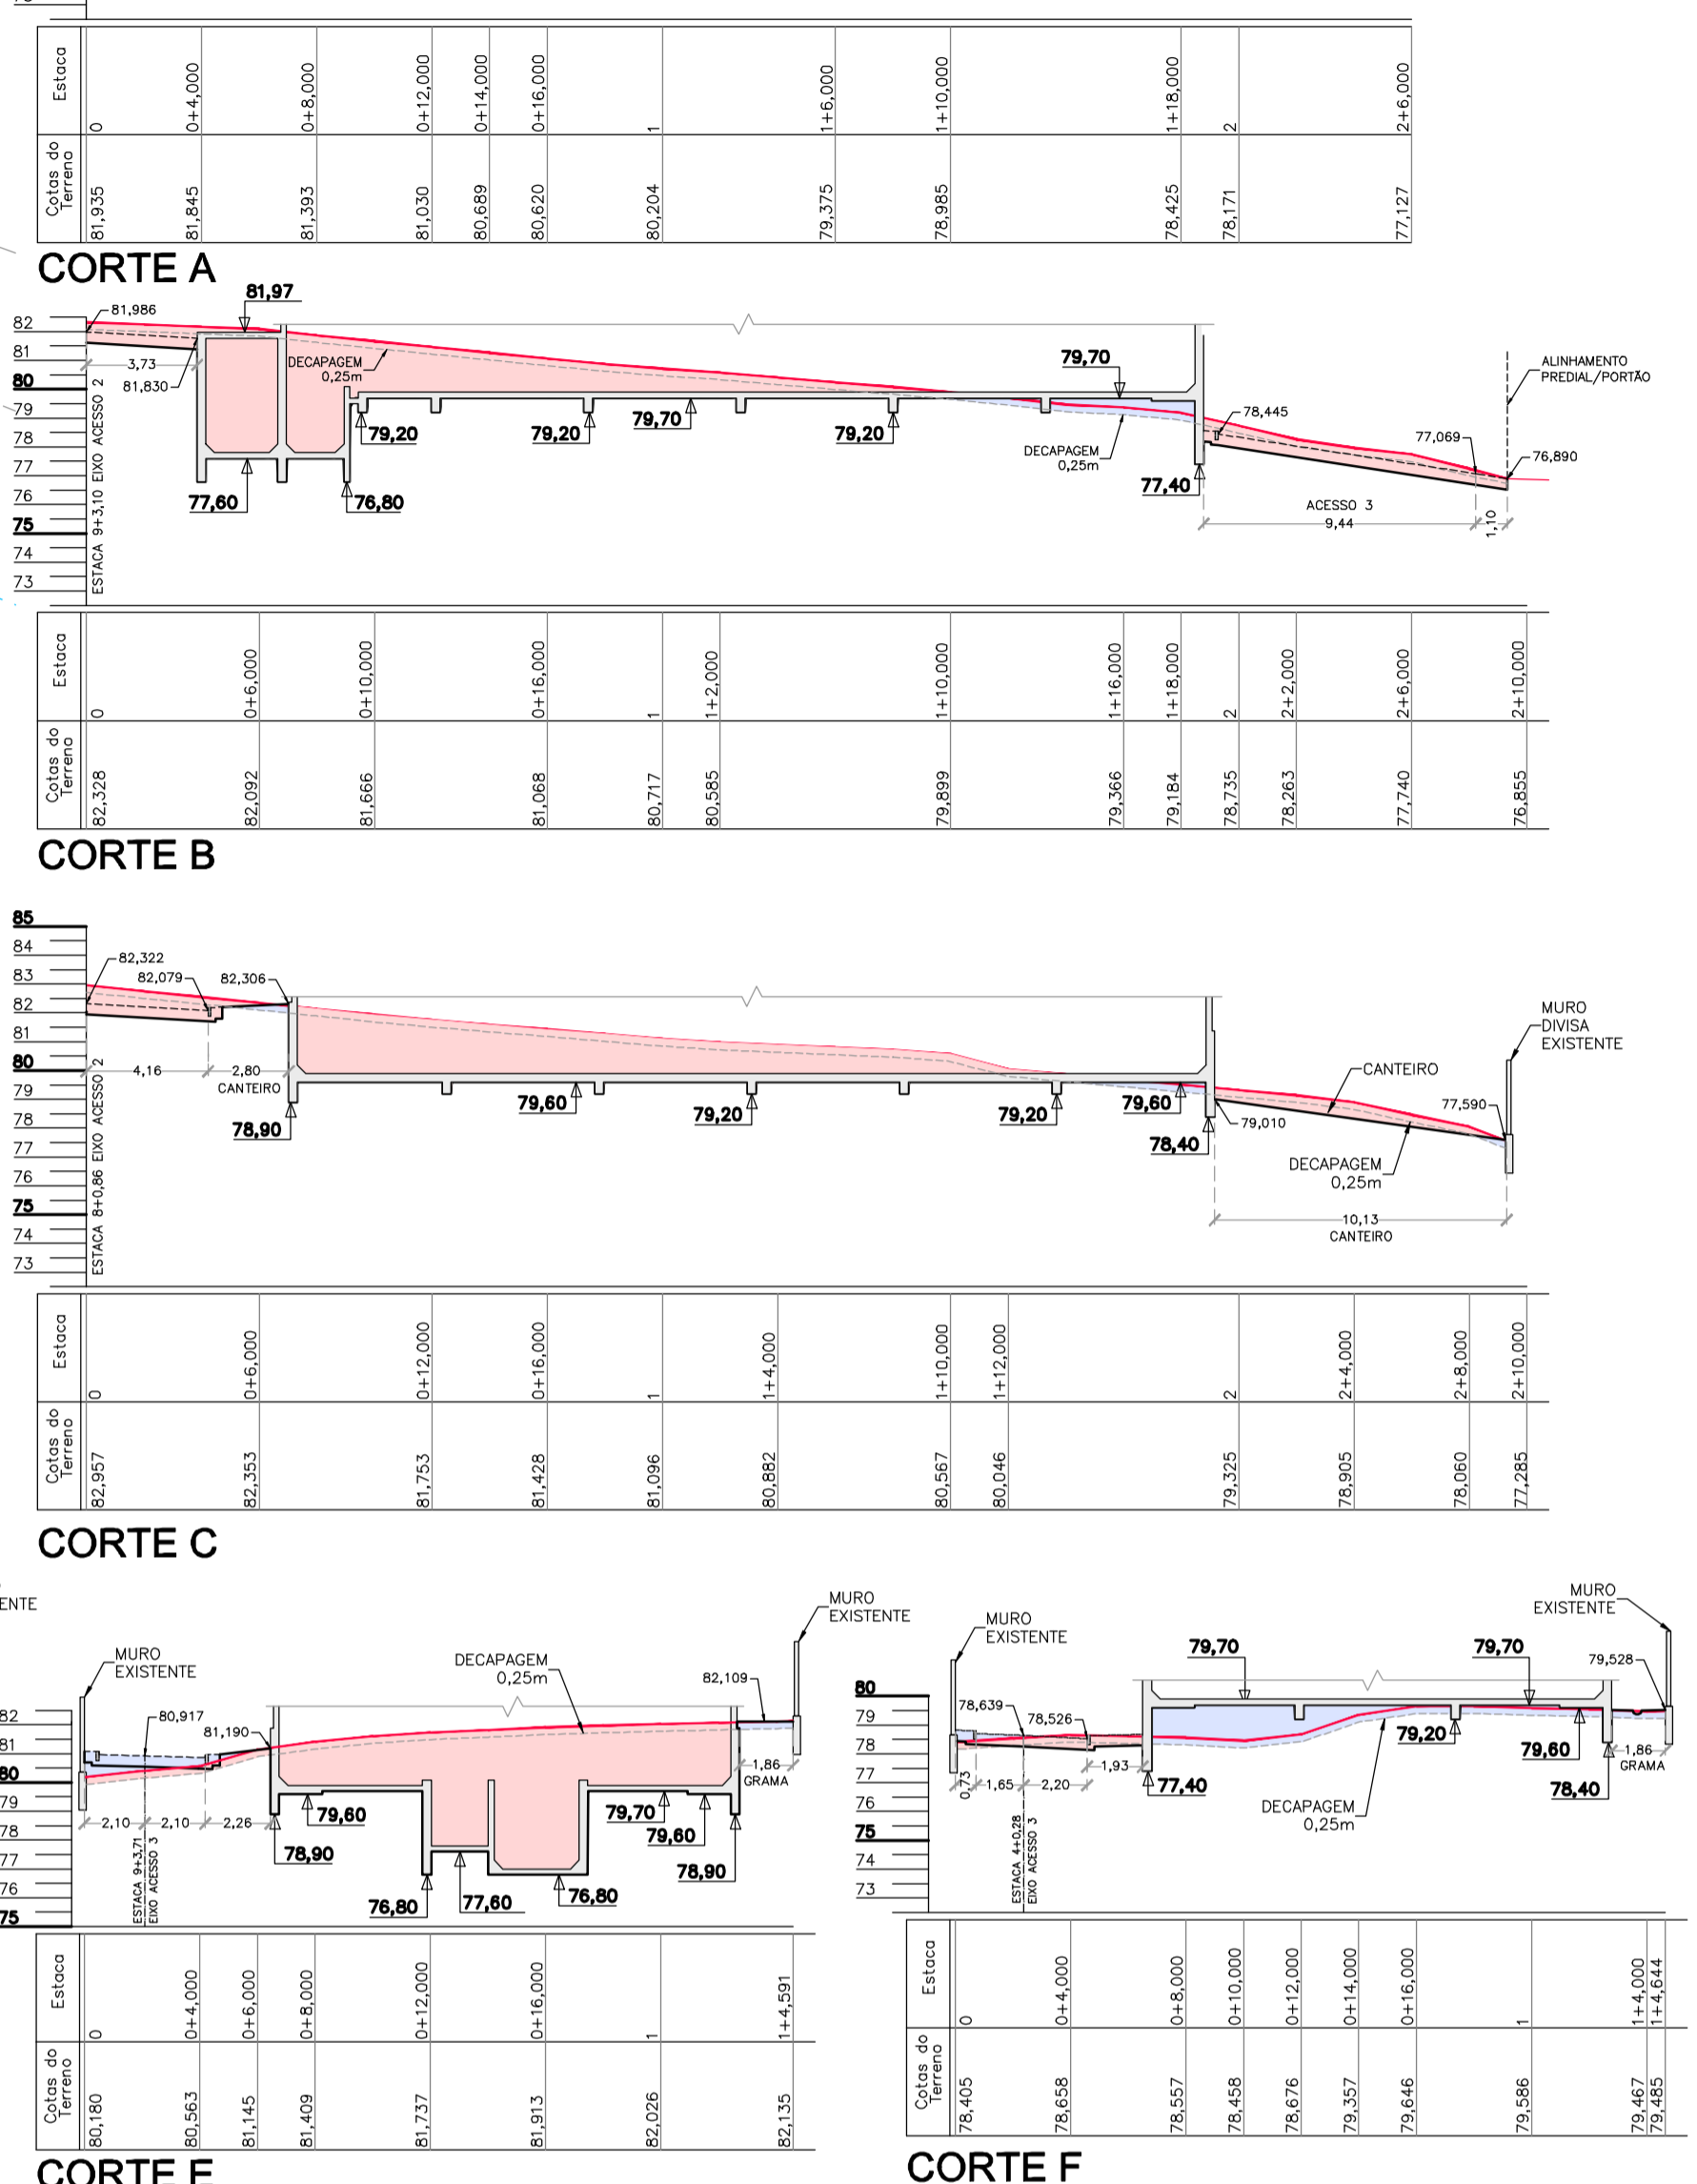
| Estaca | 0 | 0+4,000 | 0+8,000 | 0+12,000 | 0+14,000 | 0+16,000 | 1 | 1+6,000 | 1+10,000 | 1+18,000 | 2 | 2+6,000 |
|---|---|---|---|---|---|---|---|---|---|---|---|---|
| Cotas do Terreno | 81,935 | 81,845 | 81,393 | 81,030 | 80,689 | 80,620 | 80,204 | 79,375 | 78,985 | 78,425 | 78,171 | 77,127 |

CORTE A

81,97
81,986
3,73
81,830
DECAPAGEM 0,25m
79,70
79,20
79,20
79,70
79,20
77,60
76,80
DECAPAGEM 0,25m
78,445
77,069
76,890
ALINHAMENTO PREDIAL/PORTÃO
77,40
ACESSO 3
9,44
1,10
ESTACA 9+3,10 EIXO ACESSO 2
82 81 80 79 78 77 76 75 74 73

| Estaca | 0 | 0+6,000 | 0+10,000 | 0+16,000 | 1 | 1+2,000 | 1+10,000 | 1+16,000 | 1+18,000 | 2 | 2+2,000 | 2+6,000 | 2+10,000 |
|---|---|---|---|---|---|---|---|---|---|---|---|---|---|
| Cotas do Terreno | 82,328 | 82,092 | 81,666 | 81,068 | 80,717 | 80,585 | 79,899 | 79,366 | 79,184 | 78,735 | 78,263 | 77,740 | 76,855 |

CORTE B

85 84 83 82 81 80 79 78 77 76 75 74 73
82,322
82,079
82,306
4,16
2,80
CANTEIRO
78,90
79,60
79,20
79,20
79,60
78,40
79,010
CANTEIRO
77,590
MURO DIVISA EXISTENTE
DECAPAGEM 0,25m
10,13
CANTEIRO
ESTACA 8+0,86 EIXO ACESSO 2

| Estaca | 0 | 0+6,000 | 0+12,000 | 0+16,000 | 1 | 1+4,000 | 1+10,000 | 1+12,000 | 2 | 2+4,000 | 2+8,000 | 2+10,000 |
|---|---|---|---|---|---|---|---|---|---|---|---|---|
| Cotas do Terreno | 82,957 | 82,353 | 81,753 | 81,428 | 81,096 | 80,882 | 80,567 | 80,046 | 79,325 | 78,905 | 78,060 | 77,285 |

CORTE C

ENTE
MURO EXISTENTE
80,917
81,190
DECAPAGEM 0,25m
82,109
MURO EXISTENTE
1,86
GRAMA
82 81 80 79 78 77 76 75
2,10 2,10 2,26
79,60
78,90
79,70
79,60
78,90
76,80
77,60
76,80
ESTACA 9+3,71 EIXO ACESSO 3

| Estaca | 0 | 0+4,000 | 0+6,000 | 0+8,000 | 0+12,000 | 0+16,000 | 1 | 1+4,591 |
|---|---|---|---|---|---|---|---|---|
| Cotas do Terreno | 80,180 | 80,563 | 81,145 | 81,409 | 81,737 | 81,913 | 82,026 | 82,135 |

CORTE E

MURO EXISTENTE
79,70
79,70
MURO EXISTENTE
79,528
80 79 78 77 76 75 74 73
78,639
78,526
0,73
1,65
2,20
1,93
77,40
79,20
79,60
1,86
GRAMA
78,40
DECAPAGEM 0,25m
ESTACA 4+0,28 EIXO ACESSO 3

| Estaca | 0 | 0+4,000 | 0+8,000 | 0+10,000 | 0+12,000 | 0+14,000 | 0+16,000 | 1 | 1+4,000 | 1+4,644 |
|---|---|---|---|---|---|---|---|---|---|---|
| Cotas do Terreno | 78,405 | 78,658 | 78,557 | 78,458 | 78,676 | 79,357 | 79,646 | 79,586 | 79,467 | 79,485 |

CORTE F